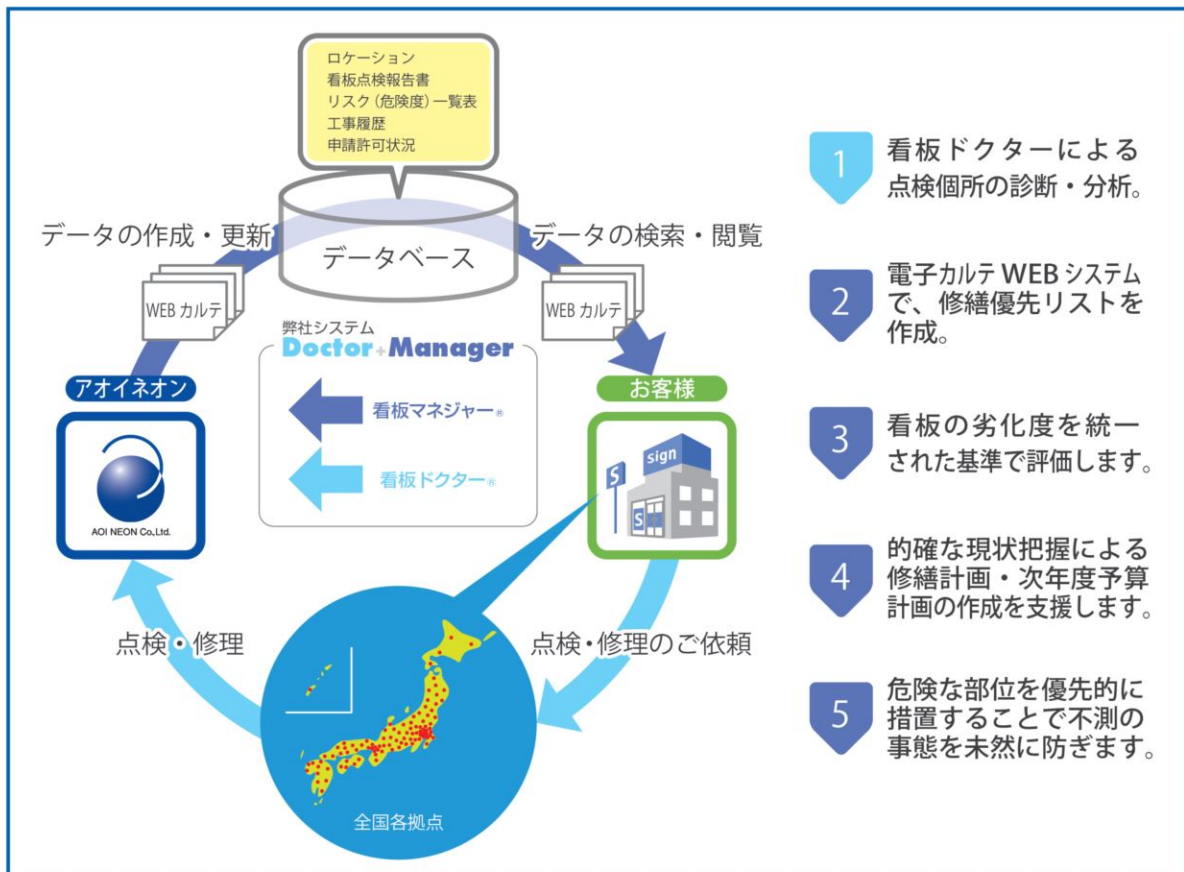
ロケーション
看板点検報告書
リスク（危険度）一覧表
工事履歴
申請許可状況

データの作成・更新

データベース

データの検索・閲覧

WEB カルテ

WEB カルテ

弊社システム
Doctor+Manager

看板マネジャー®

看板ドクター®

アオイネオン

AOI NEON Co.,Ltd.

お客様

sign

S

S

点検・修理

点検・修理のご依頼

全国各拠点

1 看板ドクターによる点検個所の診断・分析。

2 電子カルテ WEB システムで、修繕優先リストを作成。

3 看板の劣化度を統一された基準で評価します。

4 的確な現状把握による修繕計画・次年度予算計画の作成を支援します。

5 危険な部位を優先的に措置することで不測の事態を未然に防ぎます。